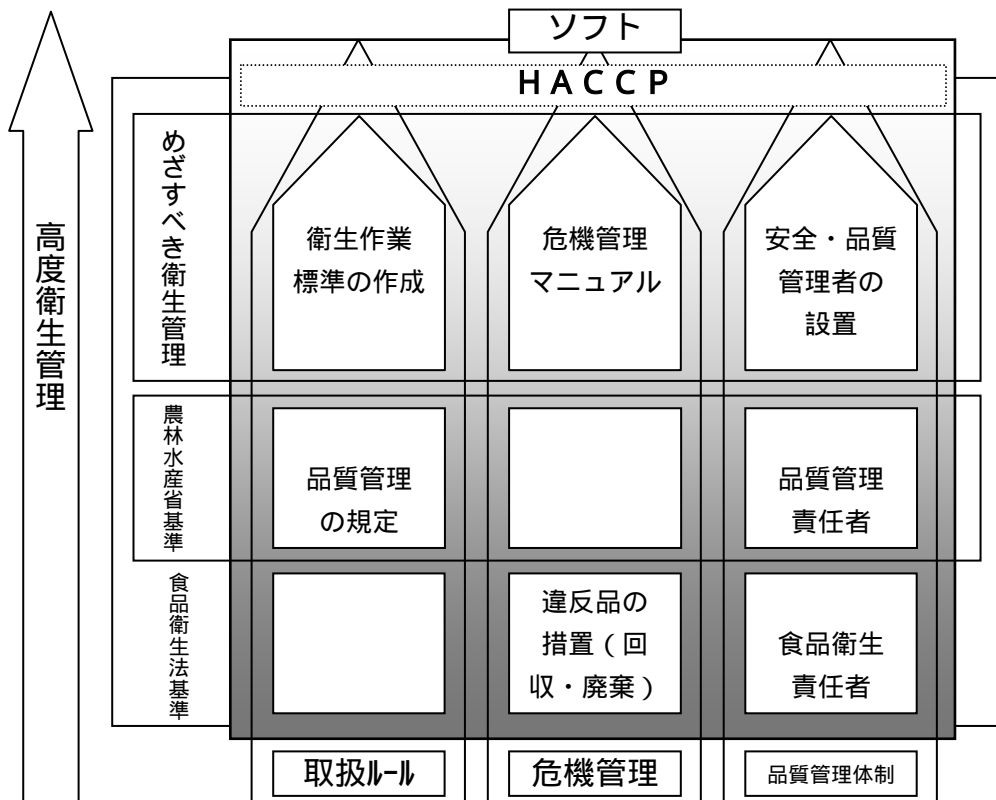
ソフト

HACCP

高度衛生管理

めざすべき衛生管理

衛生作業標準の作成

危機管理マニュアル

安全・品質管理者の設置

農林水産省基準

品質管理の規定

品質管理責任者

食品衛生法基準

違反品の措置（回収・廃棄）

食品衛生責任者

取扱ルール

危機管理

品質管理体制